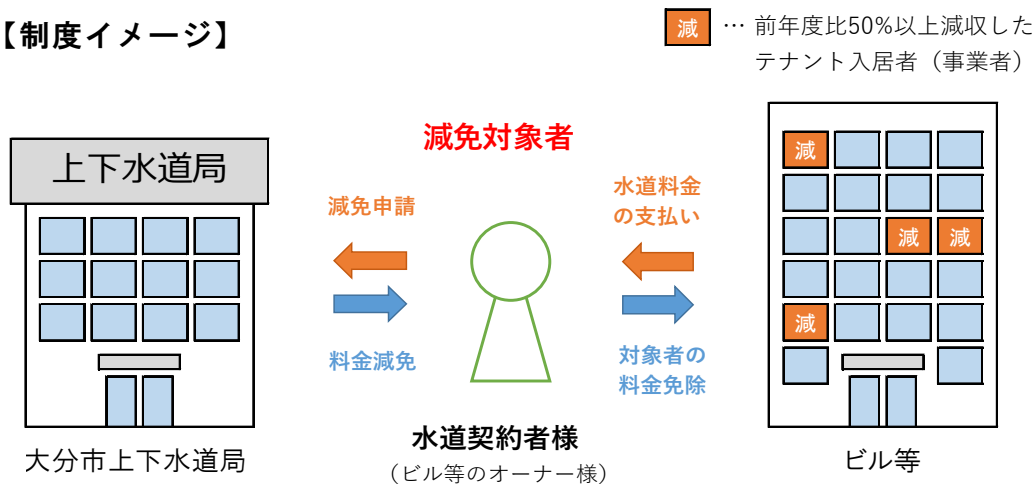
【制度イメージ】

減 … 前年度比50%以上減収した テナント入居者（事業者）

減免対象者

上下水道局

減免申請

料金減免

水道料金の支払い

対象者の料金免除

減

減 減

減

大分市上下水道局

水道契約者様
（ビル等のオーナー様）

ビル等